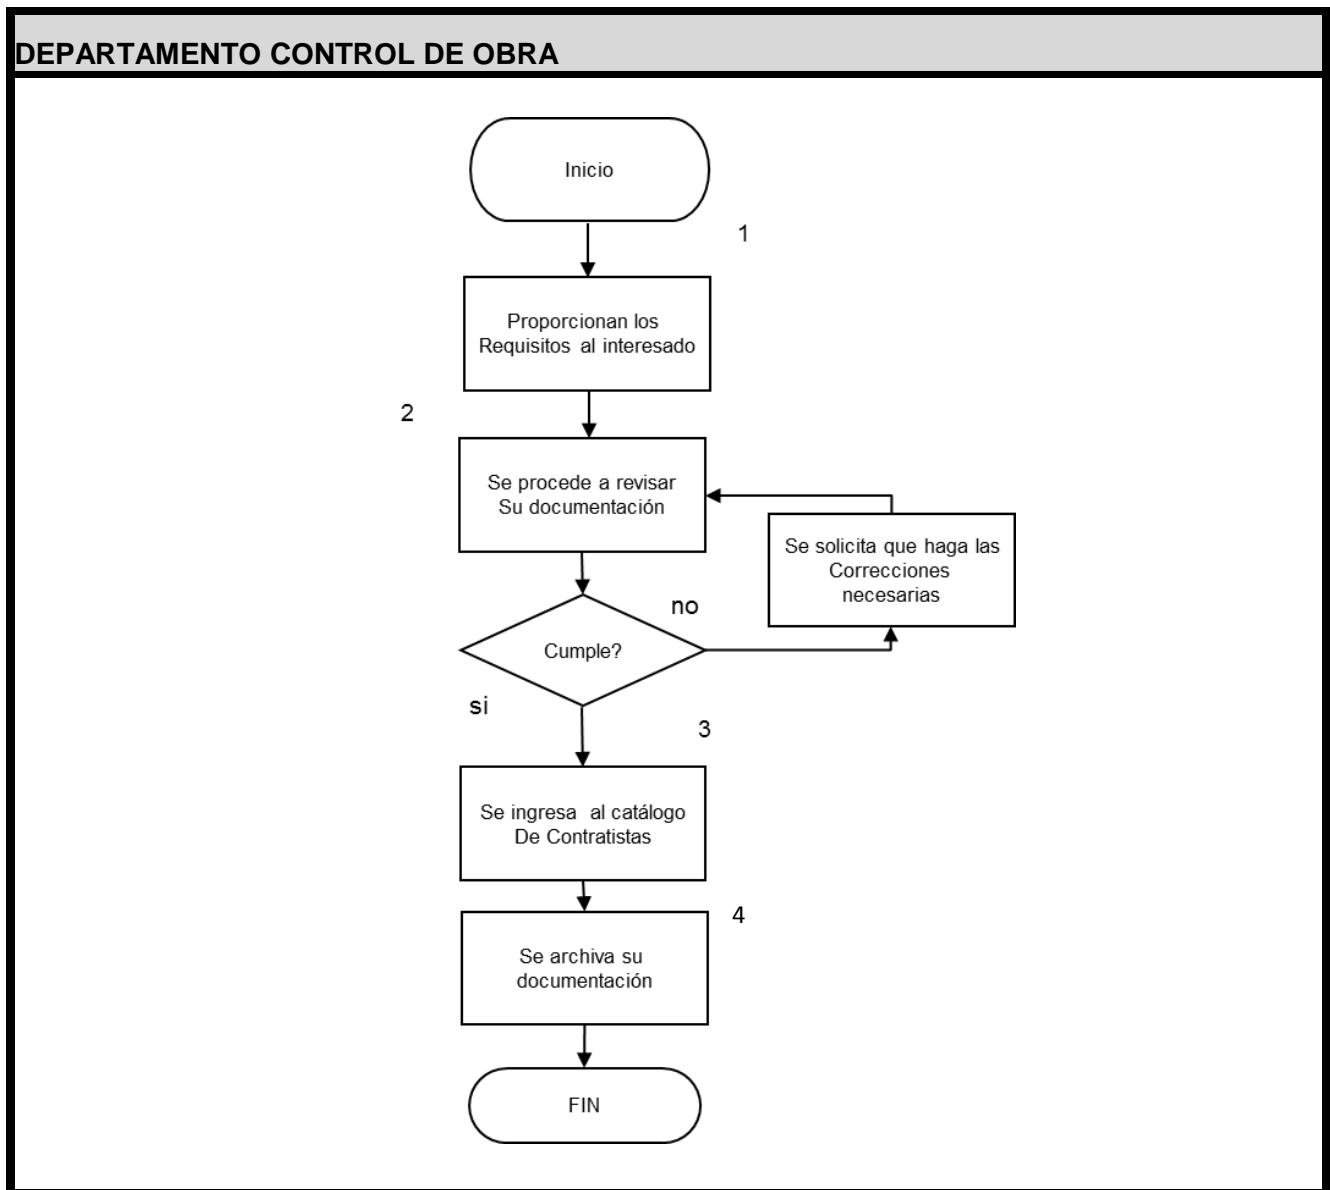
DEPARTAMENTO CONTROL DE OBRA

Inicio

1

Proporcionan los Requisitos al interesado

2

Se procede a revisar Su documentación

Se solicita que haga las Correcciones necesarias

no

Cumple?

si

3

Se ingresa al catálogo De Contratistas

4

Se archiva su documentación

FIN